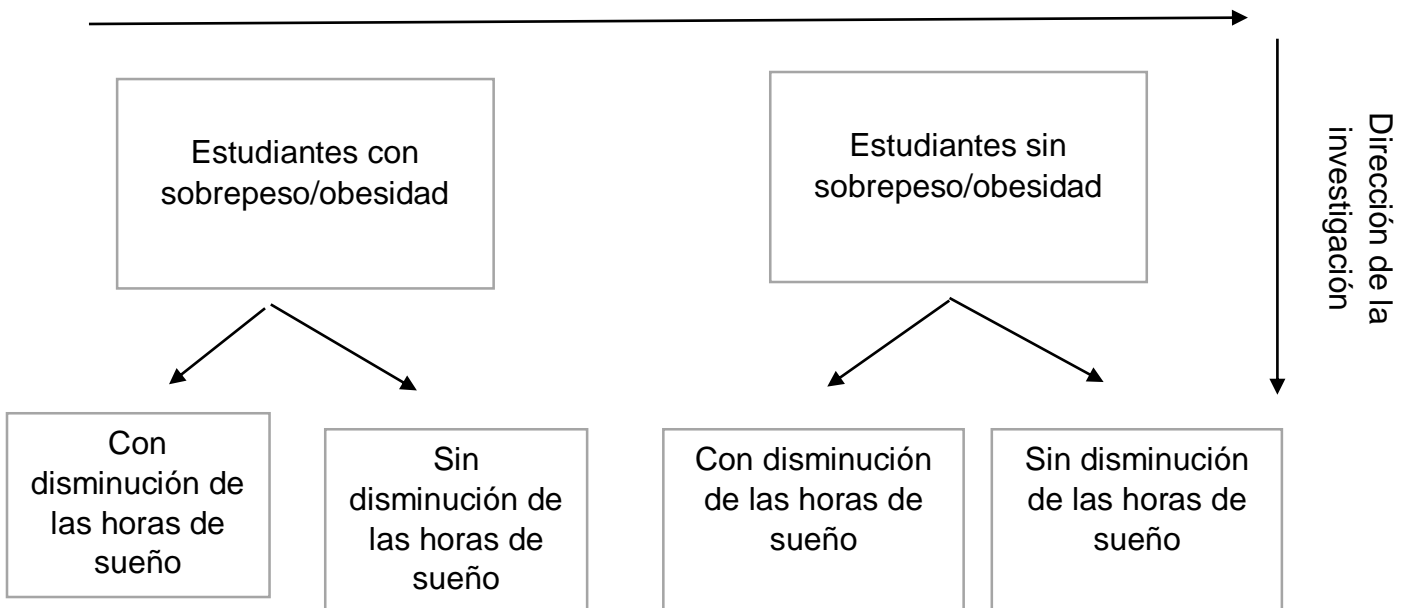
Estudiantes con sobrepeso/obesidad

Estudiantes sin sobrepeso/obesidad

Dirección de la investigación

Con disminución de las horas de sueño

Sin disminución de las horas de sueño

Con disminución de las horas de sueño

Sin disminución de las horas de sueño